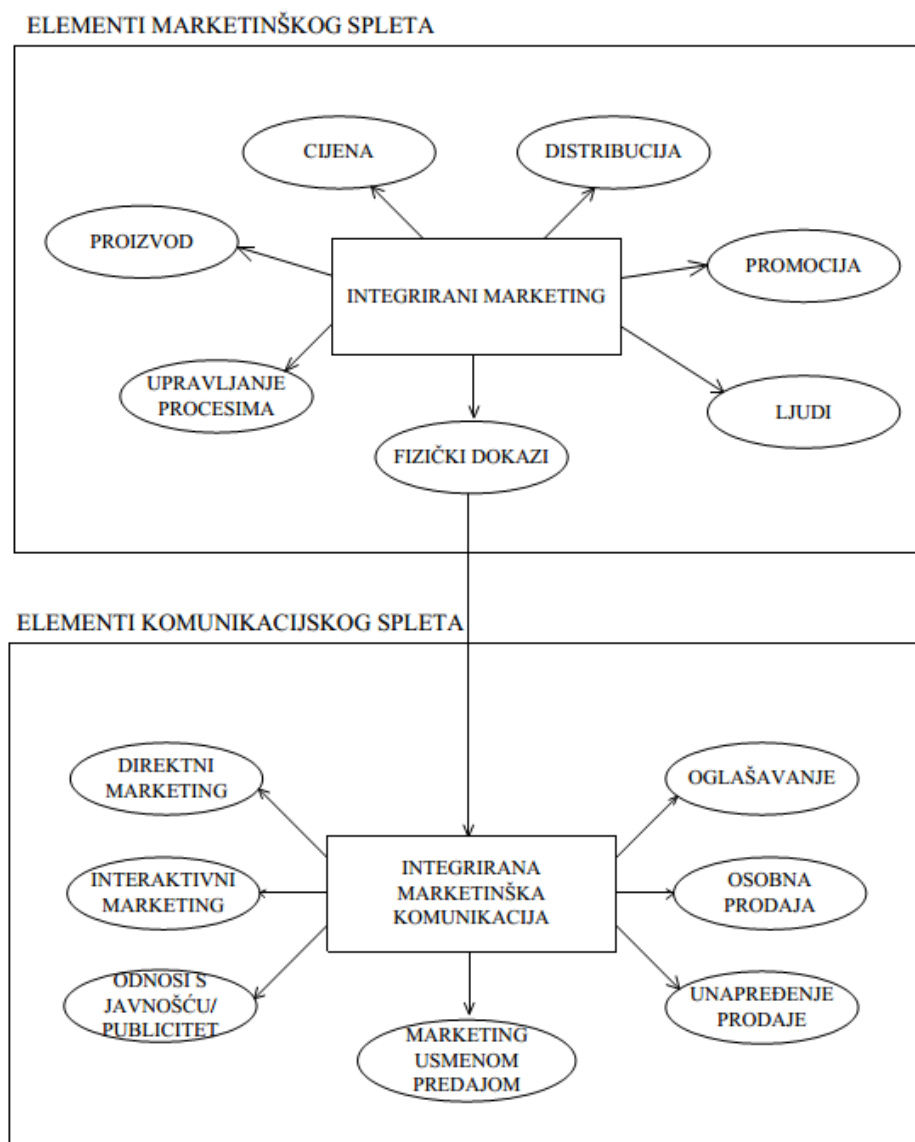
ELEMENTI MARKETINŠKOG SPLETA

CIJENA

DISTRIBUCIJA

PROIZVOD

INTEGRIRANI MARKETING

PROMOCIJA

UPRAVLJANJE PROCESIMA

LJUDI

FIZIČKI DOKAZI

ELEMENTI KOMUNIKACIJSKOG SPLETA

DIREKTNI MARKETING

OGLAŠAVANJE

INTEGRIRANA MARKETINŠKA KOMUNIKACIJA

INTERAKTIVNI MARKETING

OSOBNA PRODAJA

ODNOSI S JAVNOŠĆU/ PUBLICITET

UNAPREĐENJE PRODAJE

MARKETING USMENOM PREDAJOM